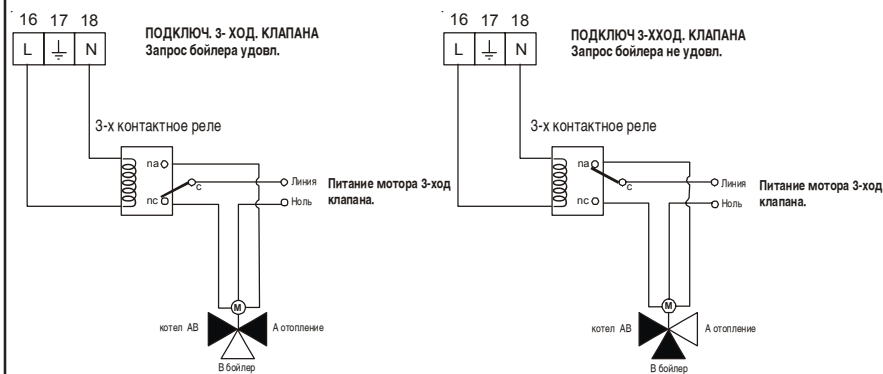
| 16 | 17 | 18 |
|---|---|---|
| L | ⏚ | N |

ПОДКЛЮЧ. 3- ХОД. КЛАПАНА
Запрос бойлера удовл.

3-х контактное реле

na
c
nc

Линия
Ноль

Питание мотора 3-ход клапана.

M

котел AB

A отопление

B бойлер

| 16 | 17 | 18 |
|---|---|---|
| L | ⏚ | N |

ПОДКЛЮЧ 3-ХХОД. КЛАПАНА
Запрос бойлера не удовл.

3-х контактное реле

na
c
nc

Линия
Ноль

Питание мотора 3-ход клапана.

M

котел AB

A отопление

B бойлер